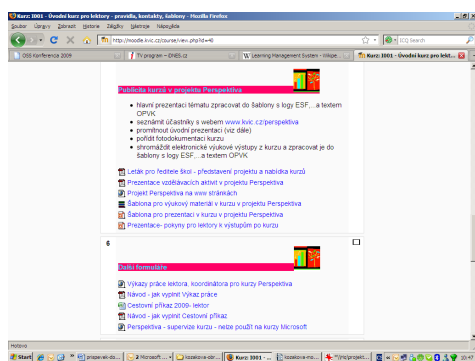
Kurz: I001 - Úvodní kurz pro lektory - pravidla, kontakty, šablony - Mozilla Firefox

Soubor Úpravy Zobrazit Historie Záložky Nástroje Nápověda

http://moodle.kvic.cz/course/view.php?id=40

ICQ Search

OSS Konference 2009 | TV program – IDNES.cz | Learning Management System - Wikipe... | Kurz: I001 - Úvodní kurz pro lekt...

Publicita kurzů v projektu Perspektiva

- hlavní prezentaci tématu zpracovat do šablony s logy ESF....a textem OPVK
- seznámit účastníky s webem www.kvic.cz/perspektiva
- promítnout úvodní prezentaci (viz dále)
- pořídit fotodokumentaci kurzu
- shromáždit elektronické výukové výstupy z kurzu a zpracovat je do šablony s logy ESF....a textem OPVK

Leták pro ředitele škol - představení projektu a nabídka kurzů
Prezentace vzdělávacích aktivit v projektu Perspektiva
Projekt Perspektiva na www stránkách
Šablona pro výukový materiál v kurzu v projektu Perspektiva
Šablona pro prezentaci v kurzu v projektu Perspektiva
Prezentace- pokyny pro lektory k výstupům po kurzu

6

Další formuláře

Výkazy práce lektora, koordinátora pro kurzy Perspektiva
Návod - jak vyplnit Výkaz práce
Cestovní příkaz 2009- lektor
Návod - jak vyplnit Cestovní příkaz
Perspektiva - supervize kurzu - nelze použít na kurzy Microsoft

Hotovo

Start | prispevek-do... | 2 Microsoft ... | kozelova-obr... | Kurz: I001 - ... | kozelova-moo... | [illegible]